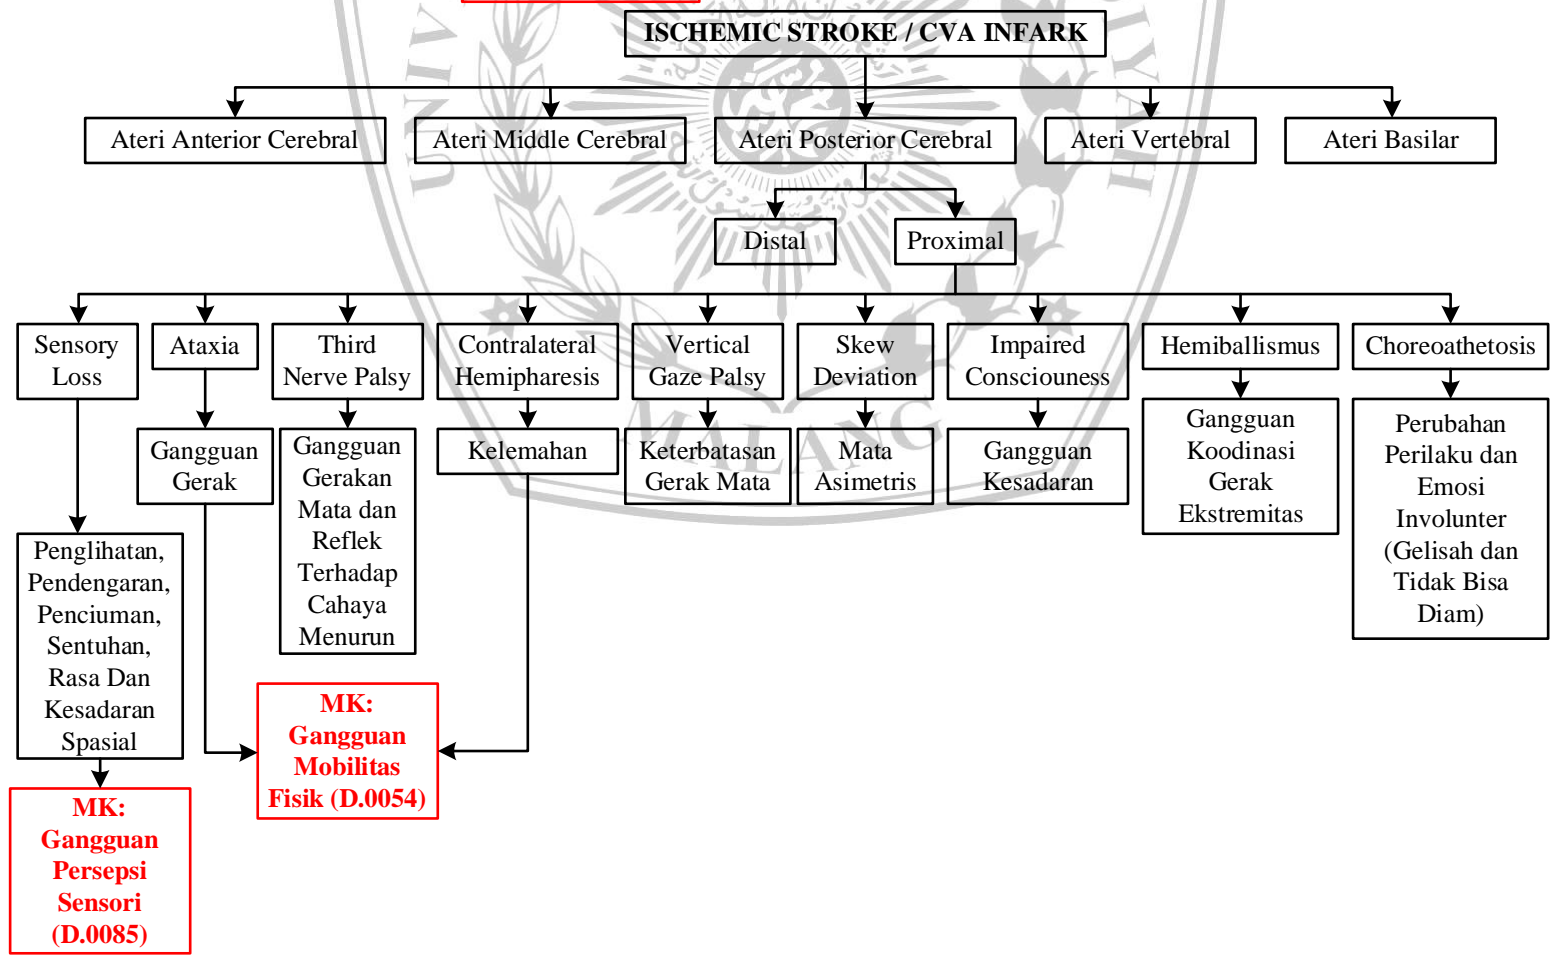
ISCHEMIC STROKE / CVA INFARK

Ateri Anterior Cerebral

Ateri Middle Cerebral

Ateri Posterior Cerebral

Ateri Vertebral

Ateri Basilar

Distal

Proximal

Sensory Loss

Ataxia

Third Nerve Palsy

Contralateral Hemipharesis

Vertical Gaze Palsy

Skew Deviation

Impaired Consciouness

Hemiballismus

Choreoathetosis

Gangguan Gerak

Gangguan Gerakan Mata dan Reflek Terhadap Cahaya Menurun

Kelemahan

Keterbatasan Gerak Mata

Mata Asimetris

Gangguan Kesadaran

Gangguan Koodinasi Gerak Ekstremitas

Perubahan Perilaku dan Emosi Involunter (Gelisah dan Tidak Bisa Diam)

Penglihatan, Pendengaran, Penciuman, Sentuhan, Rasa Dan Kesadaran Spasial

MK: Gangguan Mobilitas Fisik (D.0054)

MK: Gangguan Persepsi Sensori (D.0085)